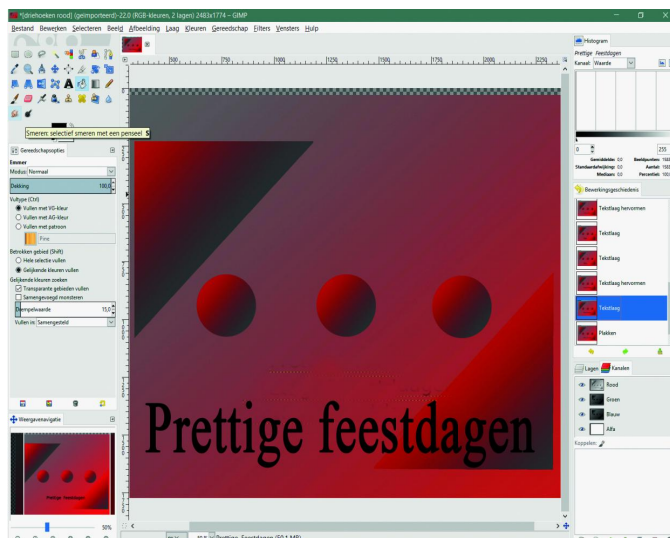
*[driehoeken rood] (geïmporteerd)-22.0 (RGB-kleuren, 2 lagen) 2483x1774 – GIMP

Bestand Bewerken Selecteren Beeld Afbeelding Laag Kleuren Gereedschap Filters Vensters Hulp

Smeren: selectief smeren met een penseel S

Gereedschapsopties
Emmer
Modus Normaal
Dekking 100,0
Vultype (Ctrl)
Vullen met VG-kleur
Vullen met AG-kleur
Vullen met patroon
Pine
Betrokken gebied (Shift)
Hele selectie vullen
Gelijkende kleuren vullen
Gelijkende kleuren zoeken
Transparante gebieden vullen
Samengevoegd monsteren
Drempelwaarde 15,0
Vullen in Samengesteld

Weergavenavigatie
Prettige feestdagen
50%

500 750 1000 1250 1500 1750 2000 2250

Prettige feestdagen

Prettige feestdagen (50,1 MB)

Histogram
Prettige feestdagen
Kanaal: Waarde
0 255
Gemiddelde: 0,0
Standaardafwijking: 0,0
Mediaan: 0,0
Beeldpunten: 1500
Aantal: 1500
Percentiel: 100,0

Bewerkingsgeschiedenis
Tekstlaag hervormen
Tekstlaag
Tekstlaag
Tekstlaag hervormen
Tekstlaag
Plakken

Lagen Kanalen
Rood
Groen
Blauw
Alfa
Koppelen